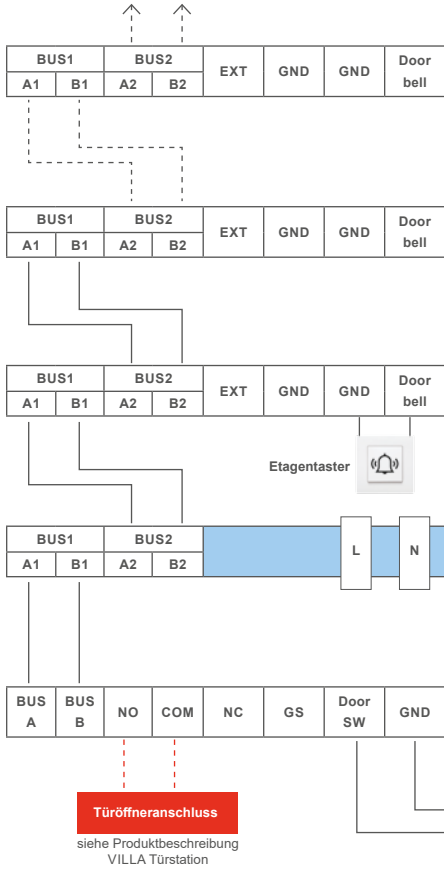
| BUS1 | | BUS2 | | EXT | GND | GND | Door bell |
|---|---|---|---|---|---|---|---|
| A1 | B1 | A2 | B2 | | | | |

| BUS1 | | BUS2 | | EXT | GND | GND | Door bell |
|---|---|---|---|---|---|---|---|
| A1 | B1 | A2 | B2 | | | | |

| BUS1 | | BUS2 | | EXT | GND | GND | Door bell |
|---|---|---|---|---|---|---|---|
| A1 | B1 | A2 | B2 | | | | |

Etagentaster

| BUS1 | | BUS2 | |
|---|---|---|---|
| A1 | B1 | A2 | B2 |

L

N

| BUS A | BUS B | NO | COM | NC | GS | Door SW | GND |
|---|---|---|---|---|---|---|---|

Türöffneranschluss

siehe Produktbeschreibung VILLA Türstation